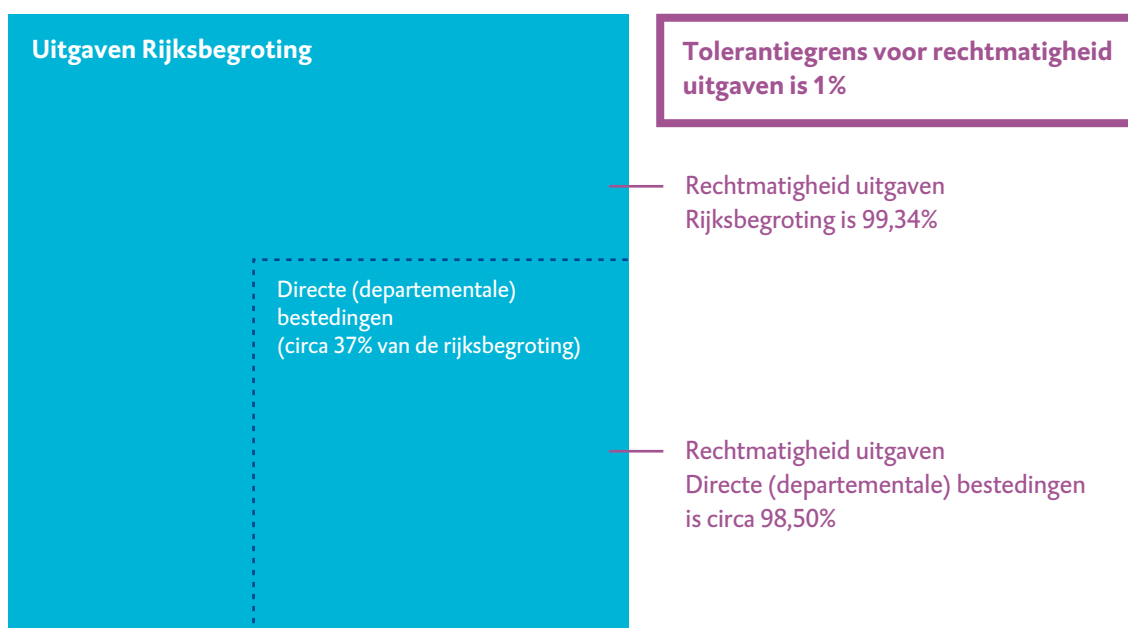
Uitgaven Rijksbegroting

Tolerantiegrens voor rechtmatigheid uitgaven is 1%

Rechtmatigheid uitgaven Rijksbegroting is 99,34%

Directe (departementale) bestedingen (circa 37% van de rijksbegroting)

Rechtmatigheid uitgaven Directe (departementale) bestedingen is circa 98,50%